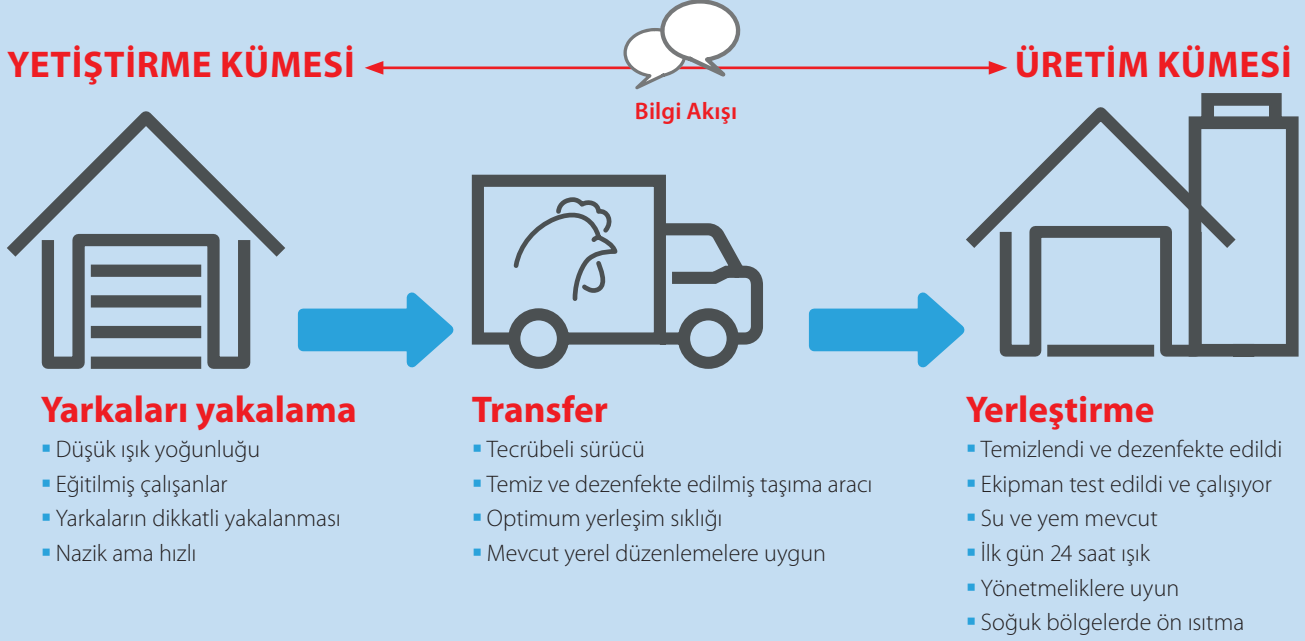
YETİŞTİRME KÜMESİ

Bilgi Akışı

ÜRETİM KÜMESİ

Yarkaları yakalama
- Düşük ışık yoğunluğu
- Eğitilmiş çalışanlar
- Yarkaların dikkatli yakalanması
- Nazik ama hızlı

Transfer
- Tecrübeli sürücü
- Temiz ve dezenfekte edilmiş taşıma aracı
- Optimum yerleşim sıklığı
- Mevcut yerel düzenlemelere uygun

Yerleştirme
- Temizlendi ve dezenfekte edildi
- Ekipman test edildi ve çalışıyor
- Su ve yem mevcut
- İlk gün 24 saat ışık
- Yönetmeliklere uyun
- Soğuk bölgelerde ön ısıtma